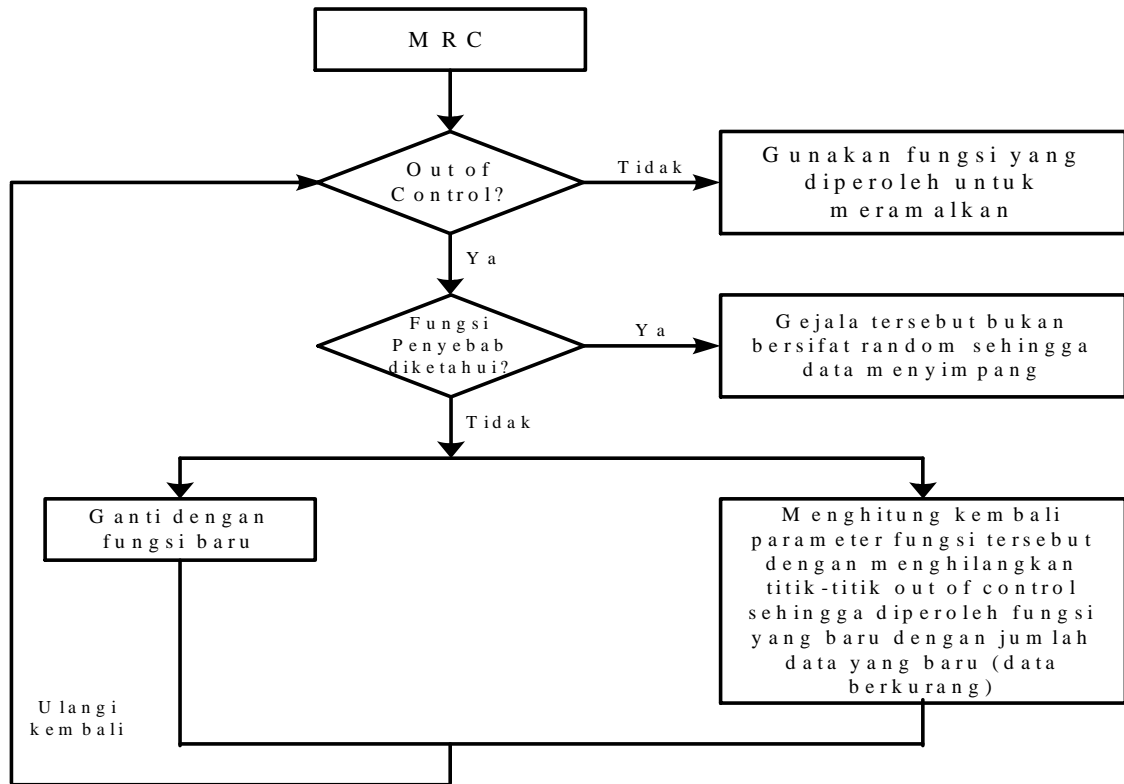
MRC

Out of Control?

Tidak

Gunakan fungsi yang diperoleh untuk meramalkan

Ya

Fungsi Penyebab diketahui?

Ya

Gejala tersebut bukan bersifat random sehingga data menyimpang

Tidak

Ganti dengan fungsi baru

Menghitung kembali parameter fungsi tersebut dengan menghilangkan titik-titik out of control sehingga diperoleh fungsi yang baru dengan jumlah data yang baru (data berkurang)

Ulangi kembali